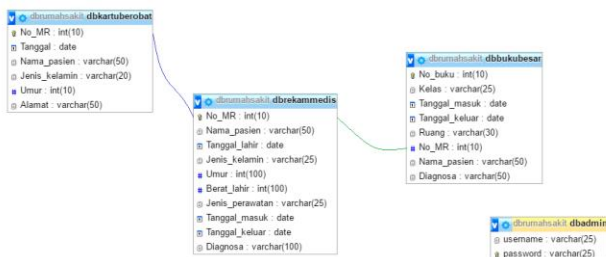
dbrumahsakit dbkartuberobat
No_MR : int(10)
Tanggal : date
Nama_pasien : varchar(50)
Jenis_kelamin : varchar(20)
Umur : int(10)
Alamat : varchar(50)

dbrumahsakit dbrekammedis
No_MR : int(10)
Nama_pasien : varchar(50)
Tanggal_lahir : date
Jenis_kelamin : varchar(25)
Umur : int(100)
Berat_lahir : int(100)
Jenis_perawatan : varchar(25)
Tanggal_masuk : date
Tanggal_keluar : date
Diagnosa : varchar(100)

dbrumahsakit dbbukubesar
No_buku : int(10)
Kelas : varchar(25)
Tanggal_masuk : date
Tanggal_keluar : date
Ruang : varchar(30)
No_MR : int(10)
Nama_pasien : varchar(50)
Diagnosa : varchar(50)

dbrumahsakit dbadmin
username : varchar(25)
password : varchar(25)